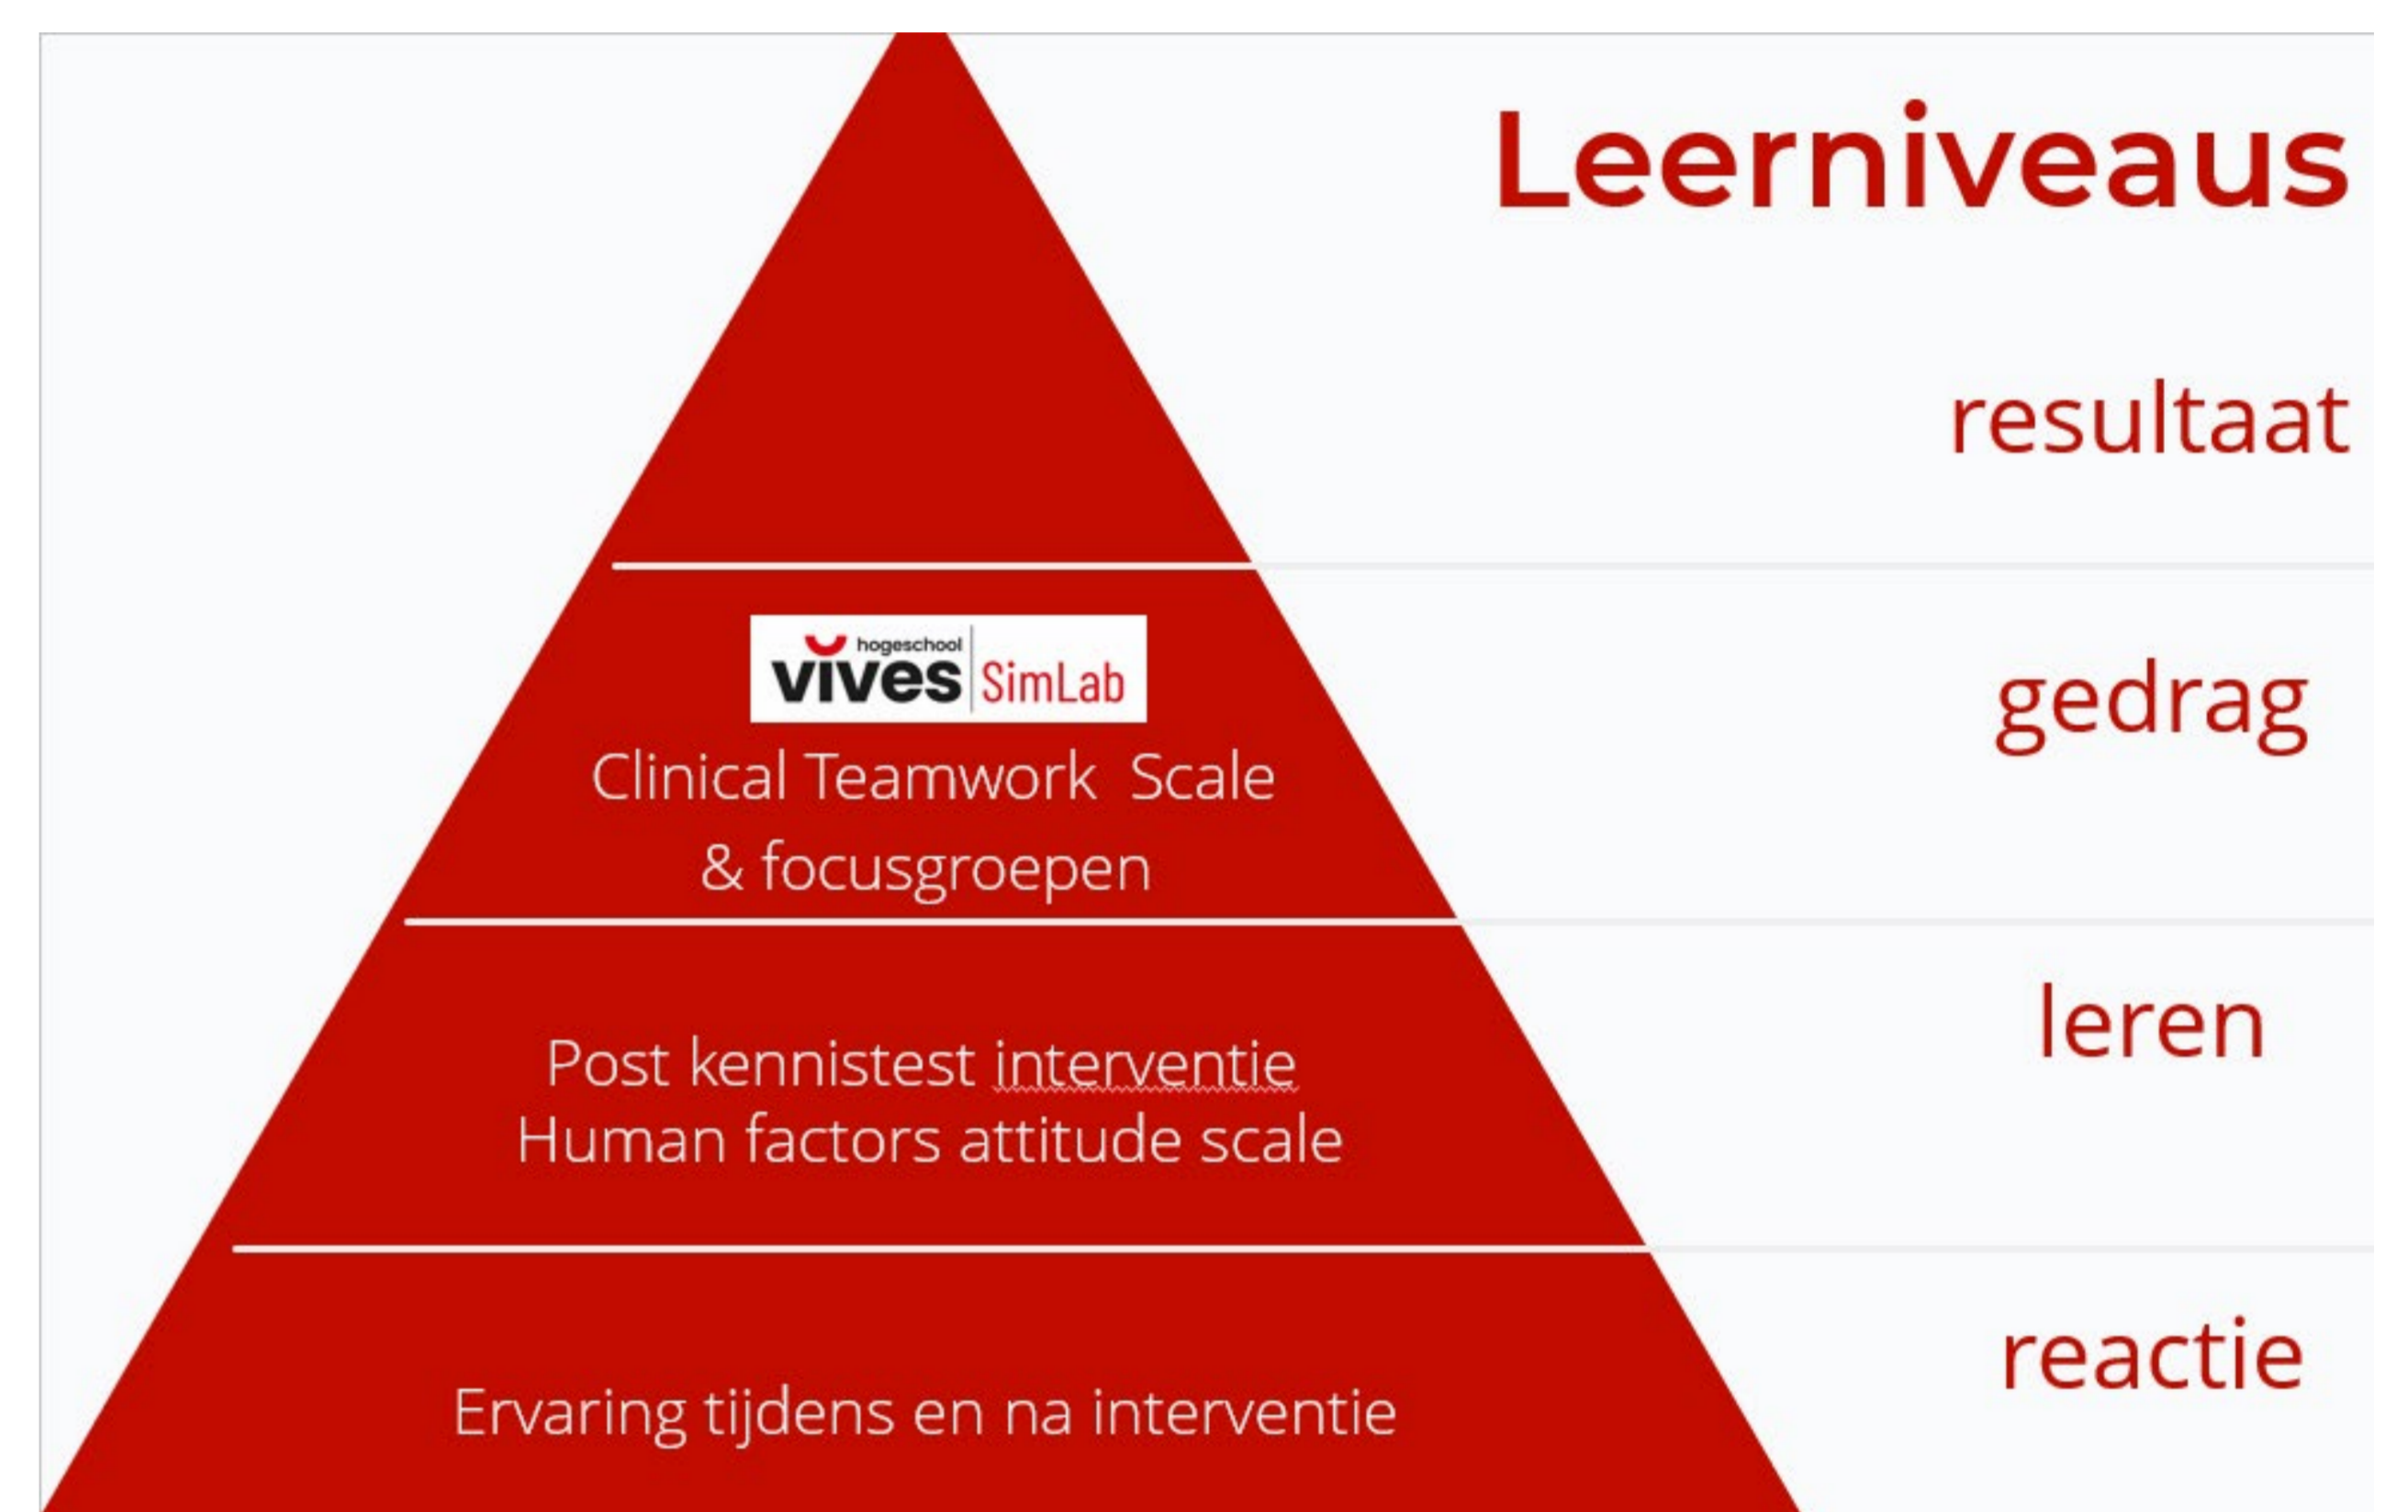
Leerniveaus

resultaat

hogeschool vives SimLab

Clinical Teamwork Scale & focusgroepen

gedrag

Post kennistest interventie
Human factors attitude scale

leren

Ervaring tijdens en na interventie

reactie